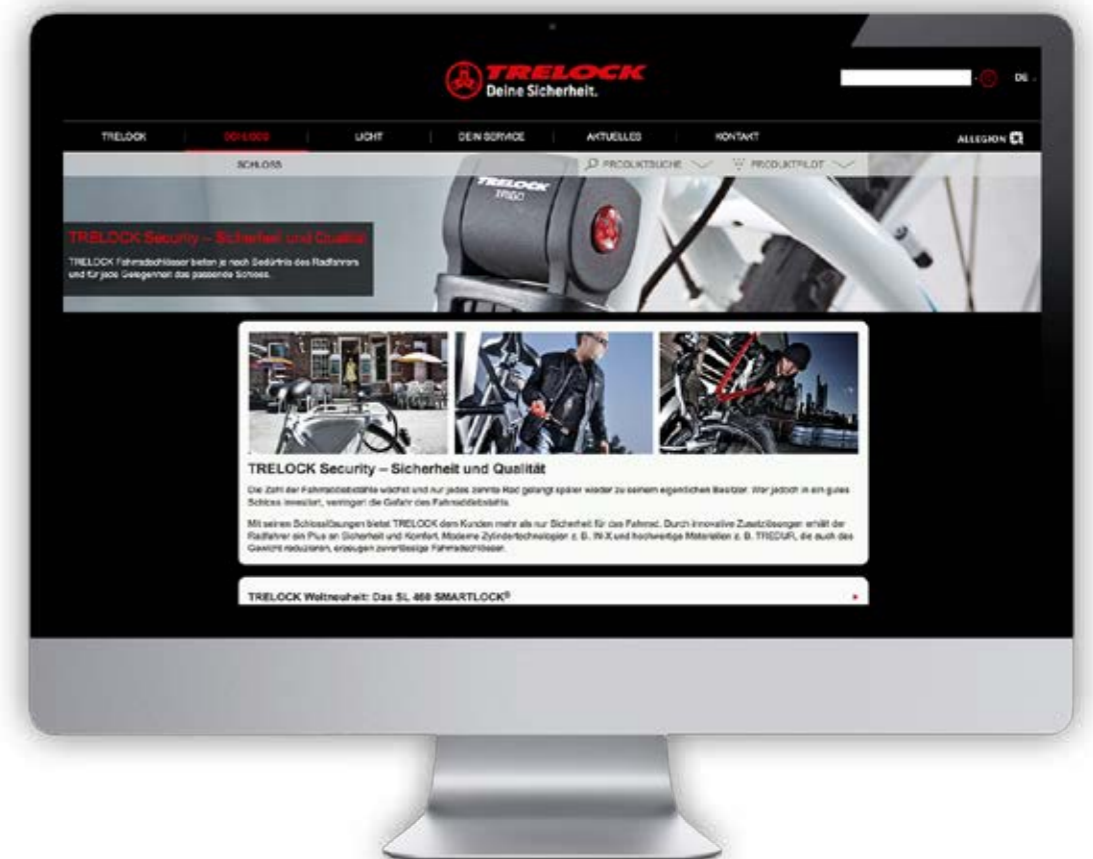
TRELOCK
Deine Sicherheit.

DE

TRELOCK | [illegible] | LICHT | DEIN SERVICE | AKTUELLES | KONTAKT

ALLEGION

SCHLOSS

PRODUKTSUCHE

PRODUKTPILOT

TRELOCK

TRELOCK Security – Sicherheit und Qualität

TRELOCK Fahrradschlösser bieten je nach Bedürfnis des Radfahrers und für jede Gelegenheit das passende Schloss.

TRELOCK Security – Sicherheit und Qualität

Die Zahl der Fahrraddiebstähle wächst und nur jedes zehnte Rad gelangt später wieder zu seinem eigentlichen Besitzer. Wer jedoch in ein gutes Schloss investiert, verringert die Gefahr des Fahrraddiebstahls.

Mit seinen Schlosslösungen bietet TRELOCK dem Kunden mehr als nur Sicherheit für das Fahrrad. Durch innovative Zusatzlösungen erhält der Radfahrer ein Plus an Sicherheit und Komfort. Moderne Zylindertechnologien z. B. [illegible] und hochwertige Materialien z. B. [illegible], die auch das Gewicht reduzieren, erzeugen zuverlässige Fahrradschlösser.

TRELOCK Weltneuheit: Das SL 460 SMARTLOCK®